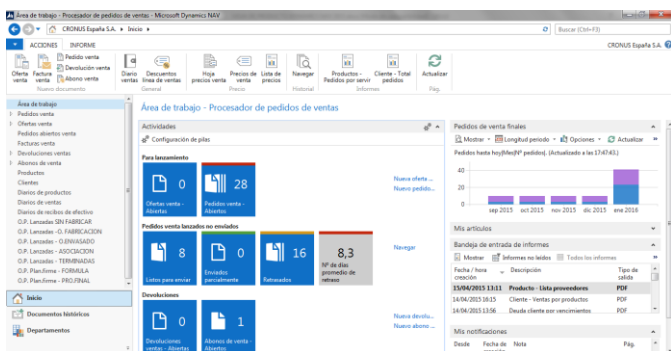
Área de trabajo - Procesador de pedidos de ventas - Microsoft Dynamics NAV

CRONUS España S.A. ▸ Inicio ▸

Buscar (Ctrl+F3)

ACCIONES INFORME

CRONUS España S.A.

Oferta venta
Factura venta
Pedido venta
Devolución venta
Abono venta
Nuevo documento

Diario ventas
Descuentos línea de ventas
General

Hoja precios venta
Precios de venta
Lista de precios
Precio

Navegar
Historial

Productos - Pedidos por servir
Cliente - Total pedidos
Informes

Actualizar
Pág.

Área de trabajo
Pedidos venta
Ofertas venta
Pedidos abiertos venta
Facturas venta
Devoluciones ventas
Abonos de venta
Productos
Clientes
Diarios de productos
Diarios de ventas
Diarios de recibos de efectivo
O.P. Lanzadas SIN FABRICAR
O.P. Lanzadas - O. FABRICACION
O.P. Lanzadas - O.ENVASADO
O.P. Lanzadas - ASOCIACION
O.P. Lanzadas - TERMINADAS
O.P. Plan.firme - FORMULA
O.P. Plan.firme - PRO.FINAL

Inicio
Documentos históricos
Departamentos

Área de trabajo - Procesador de pedidos de ventas

Actividades

Configuración de pilas

Para lanzamiento

0
Ofertas venta - Abiertas

28
Pedidos venta - Abiertos

Nueva oferta ...
Nuevo pedido...

Pedidos venta lanzados no enviados

8
Listos para enviar

0
Enviados parcialmente

16
Retrasados

8,3
Nº de días promedio de retraso

Navegar

Devoluciones

0
Devoluciones ventas - Abiertas

1
Abonos de venta - Abiertos

Nueva devolu...
Nuevo abono ...

Pedidos de venta finales

Mostrar ▾ Longitud periodo ▾ Opciones ▾ Actualizar

Pedidos hasta hoy(Mes|Nº pedidos). (Actualizado a las 17:47:43.)

40
20
0

sep 2015 oct 2015 nov 2015 dic 2015 ene 2016

Mis artículos

Bandeja de entrada de informes

Mostrar ▾ Informes no leídos Todos los informes

| Fecha / hora creación | Descripción | Tipo de salida |
|---|---|---|
| 15/04/2015 13:11 | Producto - Lista proveedores | PDF |
| 14/04/2015 16:15 | Cliente - Ventas por productos | PDF |
| 14/04/2015 13:56 | Deuda cliente por vencimientos | PDF |

Mis notificaciones

| Desde | Fecha de creación | Nota | Pág. |
|---|---|---|---|